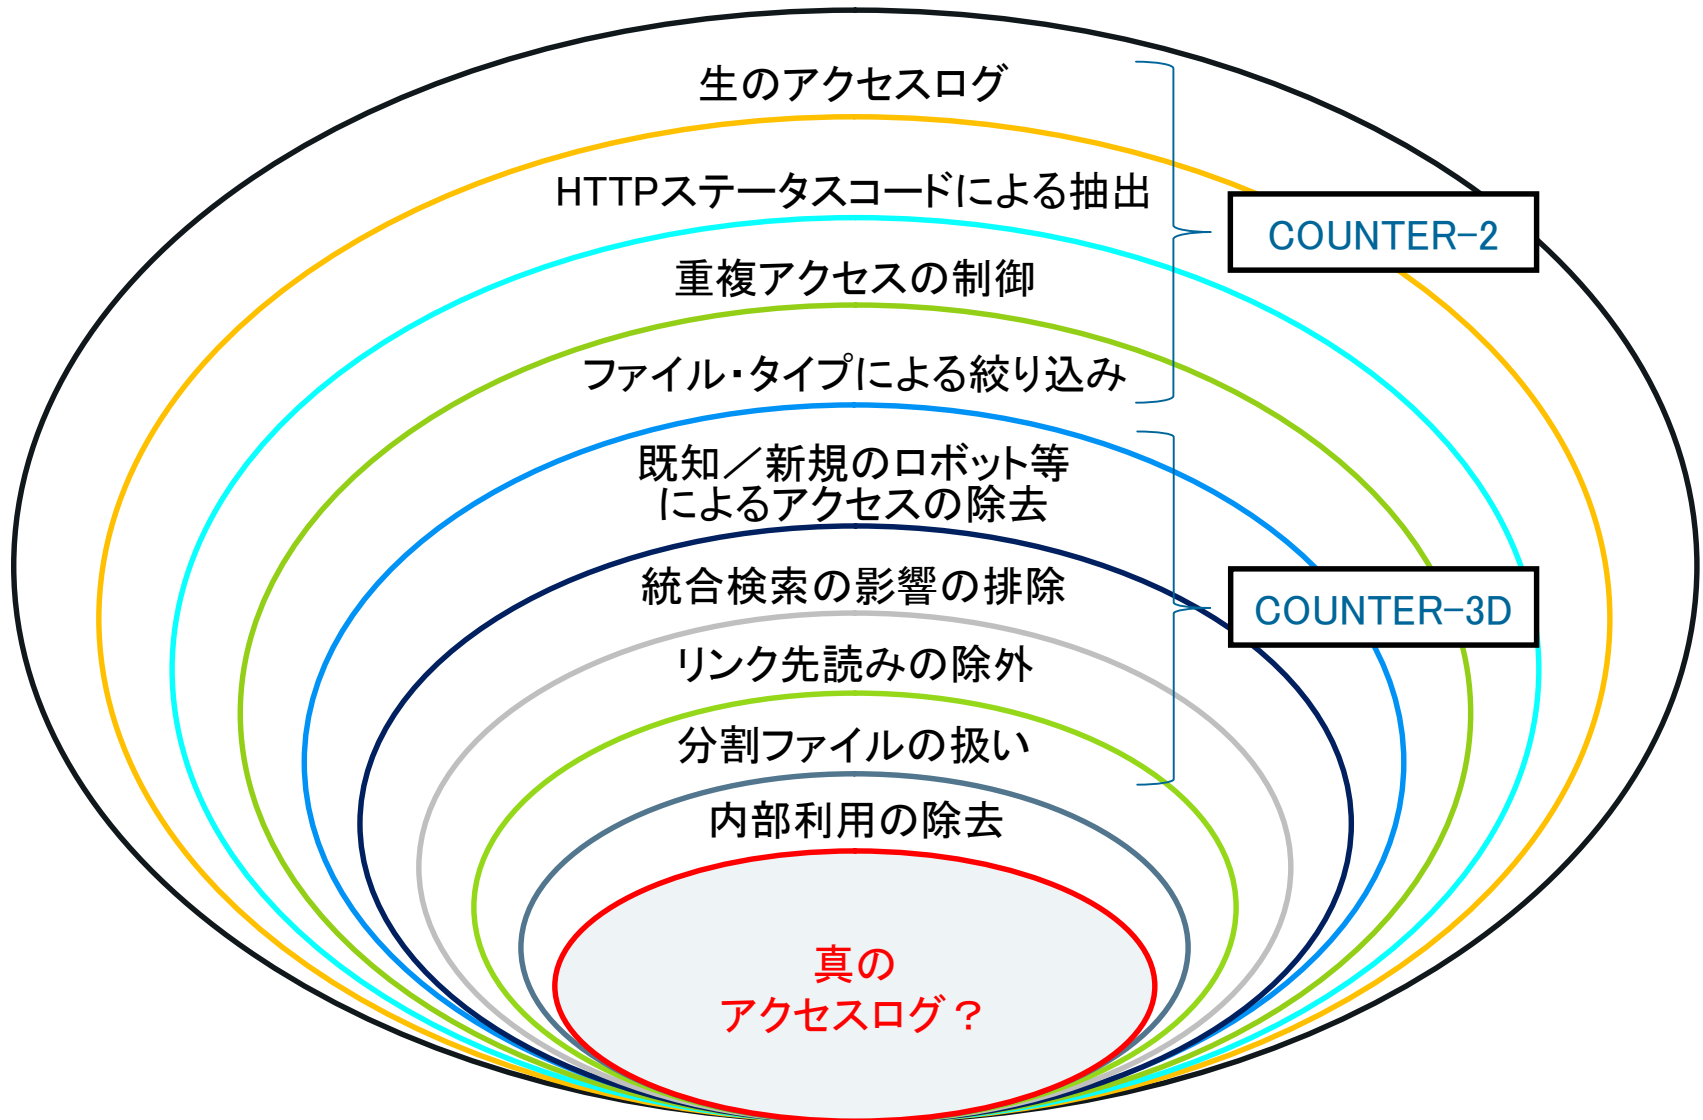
生のアクセスログ

HTTPステータスコードによる抽出

重複アクセスの制御

ファイル・タイプによる絞り込み

COUNTER-2

既知／新規のロボット等によるアクセスの除去

統合検索の影響の排除

リンク先読みの除外

分割ファイルの扱い

COUNTER-3D

内部利用の除去

真のアクセスログ？